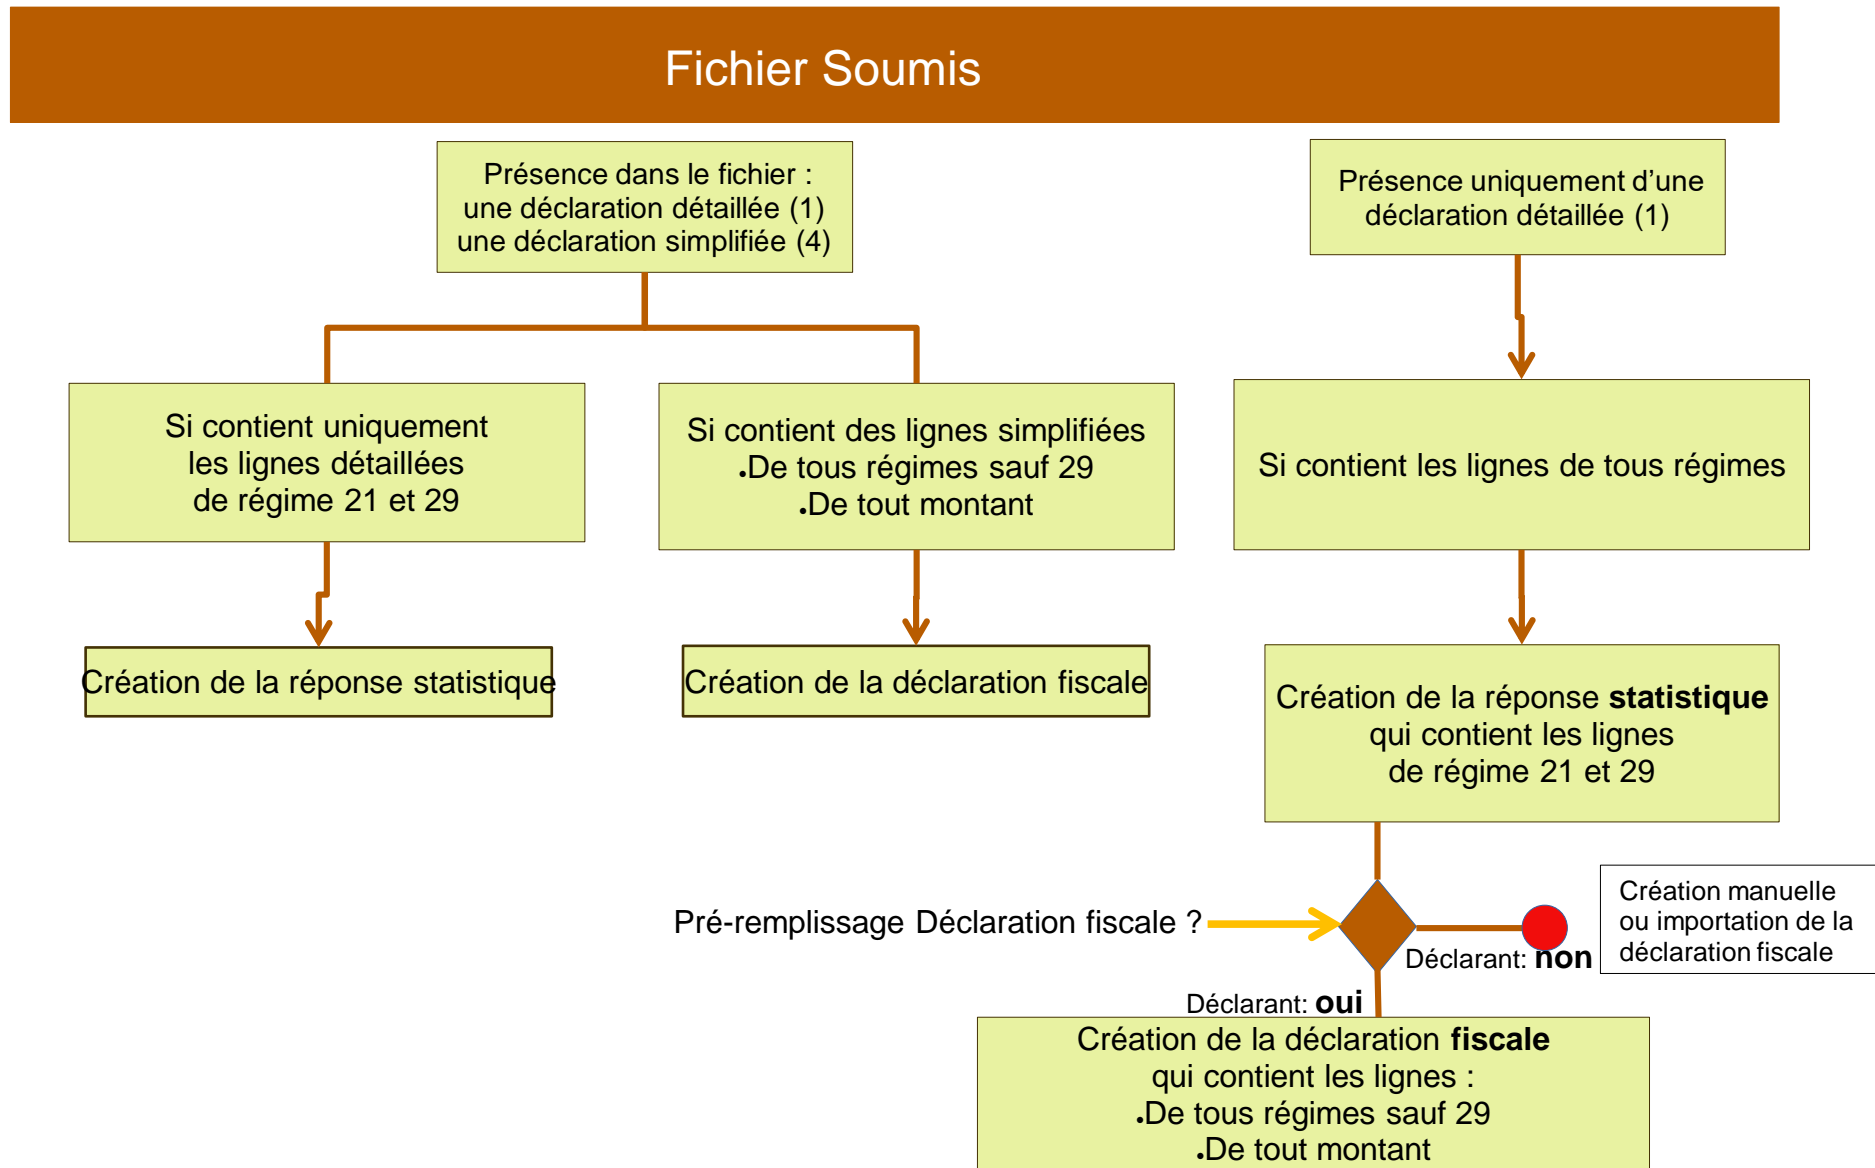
Fichier Soumis

Présence dans le fichier : une déclaration détaillée (1) une déclaration simplifiée (4)

Présence uniquement d'une déclaration détaillée (1)

Si contient uniquement les lignes détaillées de régime 21 et 29

Si contient des lignes simplifiées
•De tous régimes sauf 29
•De tout montant

Si contient les lignes de tous régimes

Création de la réponse statistique

Création de la déclaration fiscale

Création de la réponse **statistique** qui contient les lignes de régime 21 et 29

Pré-remplissage Déclaration fiscale ?

Déclarant: **non**

Création manuelle ou importation de la déclaration fiscale

Déclarant: **oui**

Création de la déclaration **fiscale** qui contient les lignes :
•De tous régimes sauf 29
•De tout montant